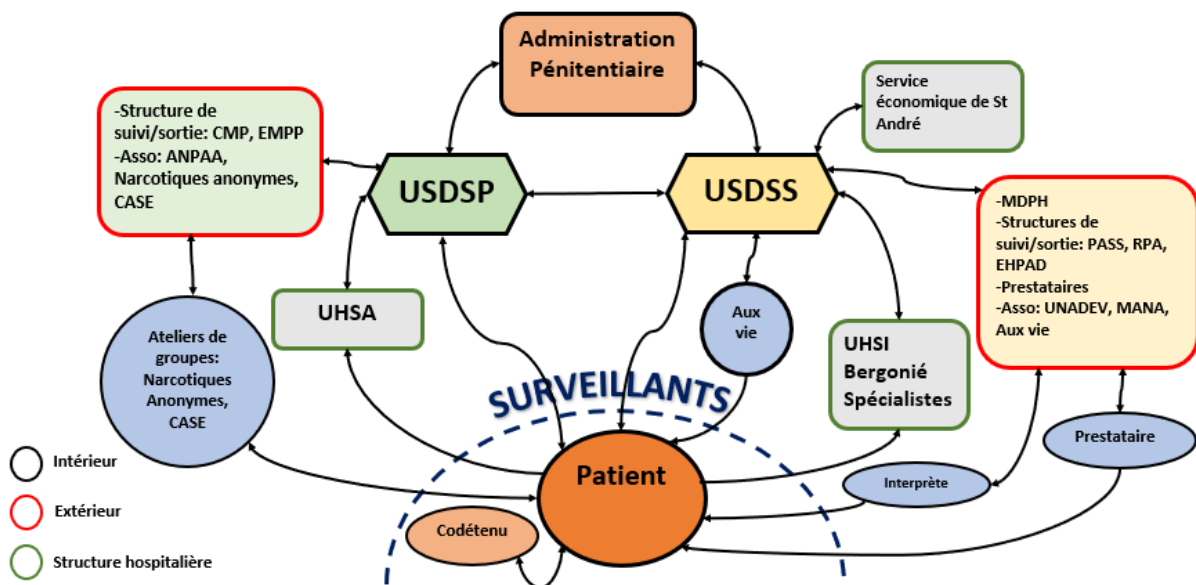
Administration Pénitentiaire

-Structure de suivi/sortie: CMP, EMPP
-Asso: ANPAA, Narcotiques anonymes, CASE

Service économique de St André

USDSP

USDSS

-MDPH
-Structures de suivi/sortie: PASS, RPA, EHPAD
-Prestataires
-Asso: UNADEV, MANA, Aux vie

UHSA

Aux vie

UHSI Bergonié Spécialistes

Ateliers de groupes: Narcotiques Anonymes, CASE

SURVEILLANTS

Prestataire

Interprète

Patient

Codétenu

Intérieur

Extérieur

Structure hospitalière